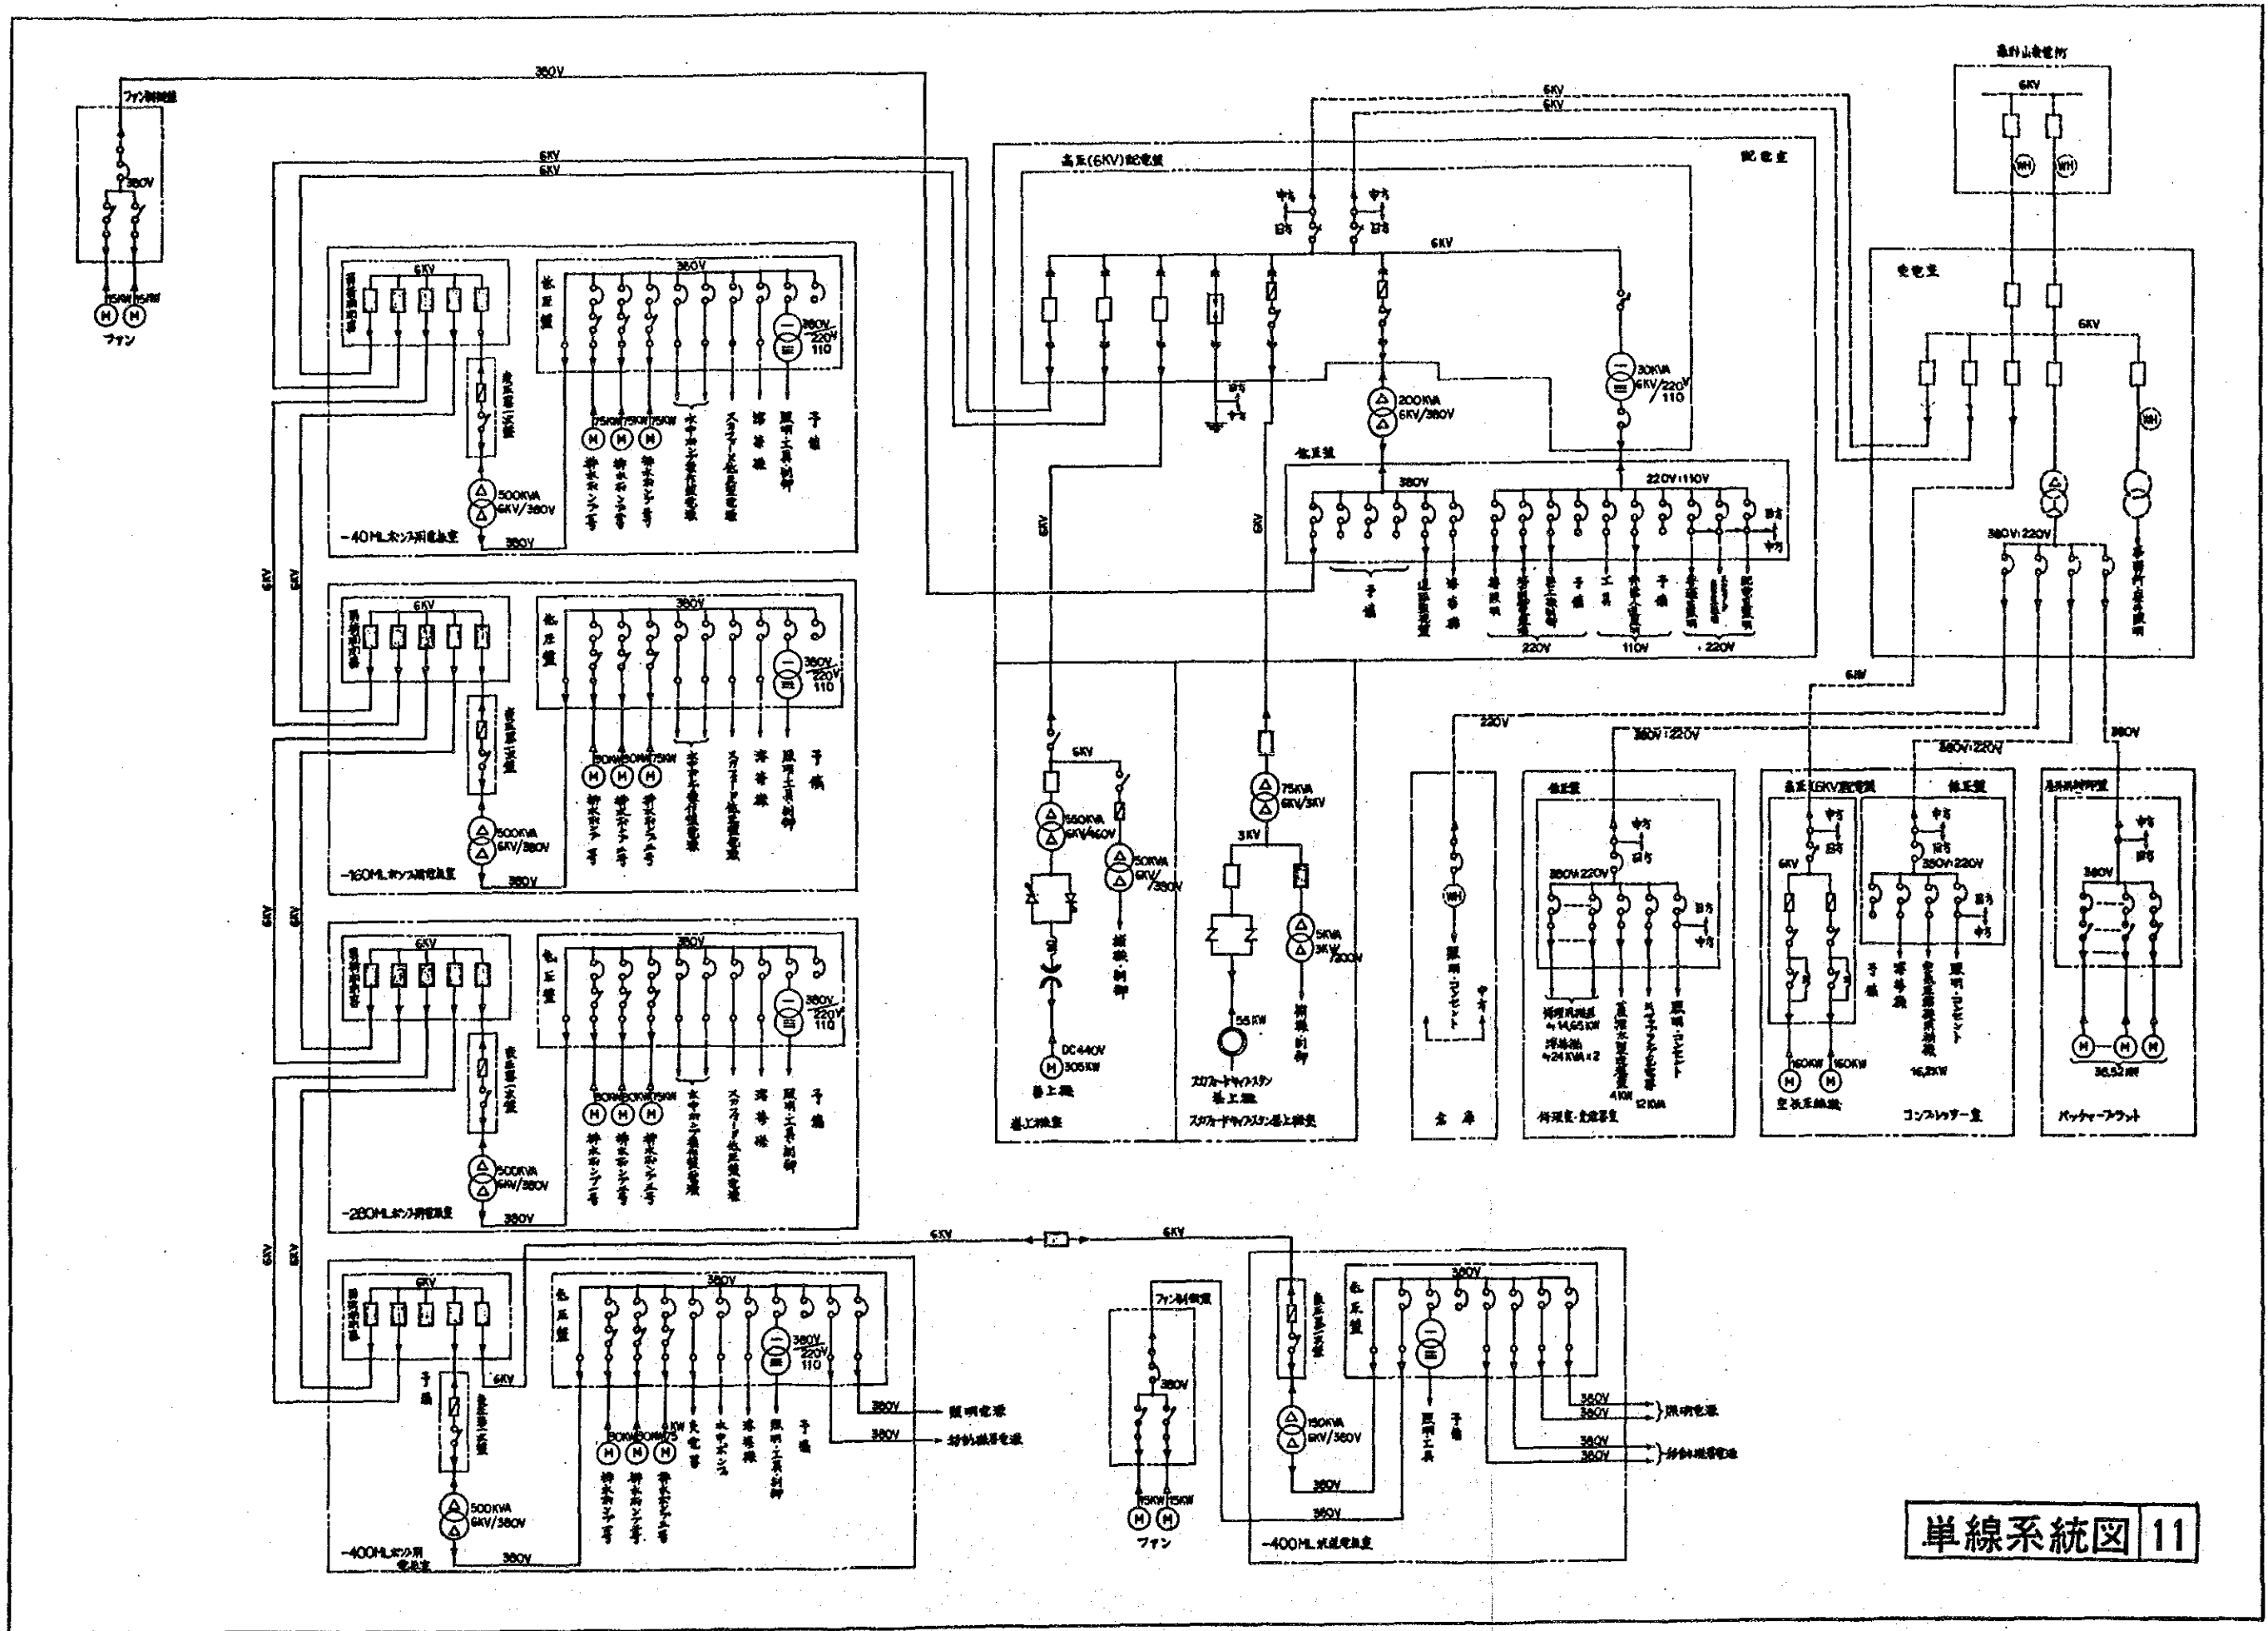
380V
ファン制御盤
380V
15KW 15KW
M M
ファン

6KV
6KV

6KV
380V
低圧盤
380V 220V 110
変圧器一次盤
75KW 75KW 75KW
M M M
排水ポンプ一号 排水ポンプ二号 排水ポンプ三号 水中ポンプ電源 スクリーン低圧電源 揚巻機 照明・工具制御 予備
500KVA 6KV/380V
-40ML ポンプ用電気室
380V

6KV
380V
低圧盤
380V 220V 110
変圧器一次盤
90KW 90KW 75KW
M M M
排水ポンプ一号 排水ポンプ二号 排水ポンプ三号 水中ポンプ電源 スクリーン低圧電源 揚巻機 照明・工具制御 予備
500KVA 6KV/380V
-160ML ポンプ用電気室
380V

6KV
380V
低圧盤
380V 220V 110
変圧器一次盤
90KW 90KW 75KW
M M M
排水ポンプ一号 排水ポンプ二号 排水ポンプ三号 水中ポンプ電源 スクリーン低圧電源 揚巻機 照明・工具制御 予備
500KVA 6KV/380V
-280ML ポンプ用電気室
380V

6KV 6KV 6KV 6KV 6KV 6KV

6KV
380V
低圧盤
予備
変圧器一次盤
6KV
380V 220V 110
90KW 90KW 75KW
M M M
排水ポンプ一号 排水ポンプ二号 排水ポンプ三号 充電器 水中ポンプ 揚巻機 照明・工具制御 予備
380V 照明電源
380V 坑内坑道電源
500KVA 6KV/380V
-400ML ポンプ用電気室
380V

6KV 6KV
ファン制御盤
380V
15KW 15KW
M M
ファン

変圧器一次盤
低圧盤
380V
150KVA 6KV/380V
照明工具 予備
380V 380V 照明電源
380V 380V 坑内坑道電源
380V
380V
-400ML 坑道電気室

6KV
6KV
高圧(6KV)配電盤
配電室
中央 旧方 中央 旧方
6KV
旧方 中央
200KVA 6KV/380V
30KVA 6KV/220V 110
低圧盤
380V
220V 110V
旧方 中央
予備 揚巻機 巻上機 予備
暖房 所内電源 予備 工具 所内電源 予備 事務所照明 記録電源
220V 110V 220V
6KV 6KV

6KV
550KVA 6KV/460V
50KVA 6KV/380V
DC440V 305KW
M
巻上機
捲線制御
巻上機室

75KVA 6KV/3KV
3KV
5KVA 3KV/200V
55KW
捲線制御
スタフォードキャプスタン巻上機
スタフォードキャプスタン巻上機室

釜石山発電所
6KV
WH WH
変電室
6KV
WH
380V 220V
事務所・倉庫照明
6KV

220V
WH
照明・コンセント
中央
倉庫

380V 220V
低圧盤
中央
旧方
380V 220V
旧方 中央
排煙用送風機 ≒14.65KW
浮遊機 ≒24KVA×2
高周波変圧器 4KW
スピードアップ変圧器
照明・コンセント 12KVA
料理室・食堂事務室

380V 220V
高圧(6KV)配電盤 低圧盤
中央 旧方
6KV
中央 旧方 380V 220V
旧方 中央
160KW 160KW
M M
空気圧縮機
予備 揚巻機 空気圧縮機制御 照明・コンセント
16.2KW
コンプレッサー室

380V
坑外坑内用配電盤
中央
旧方
380V
M M M
36.52KW
バッチャープラント

単線系統図 11